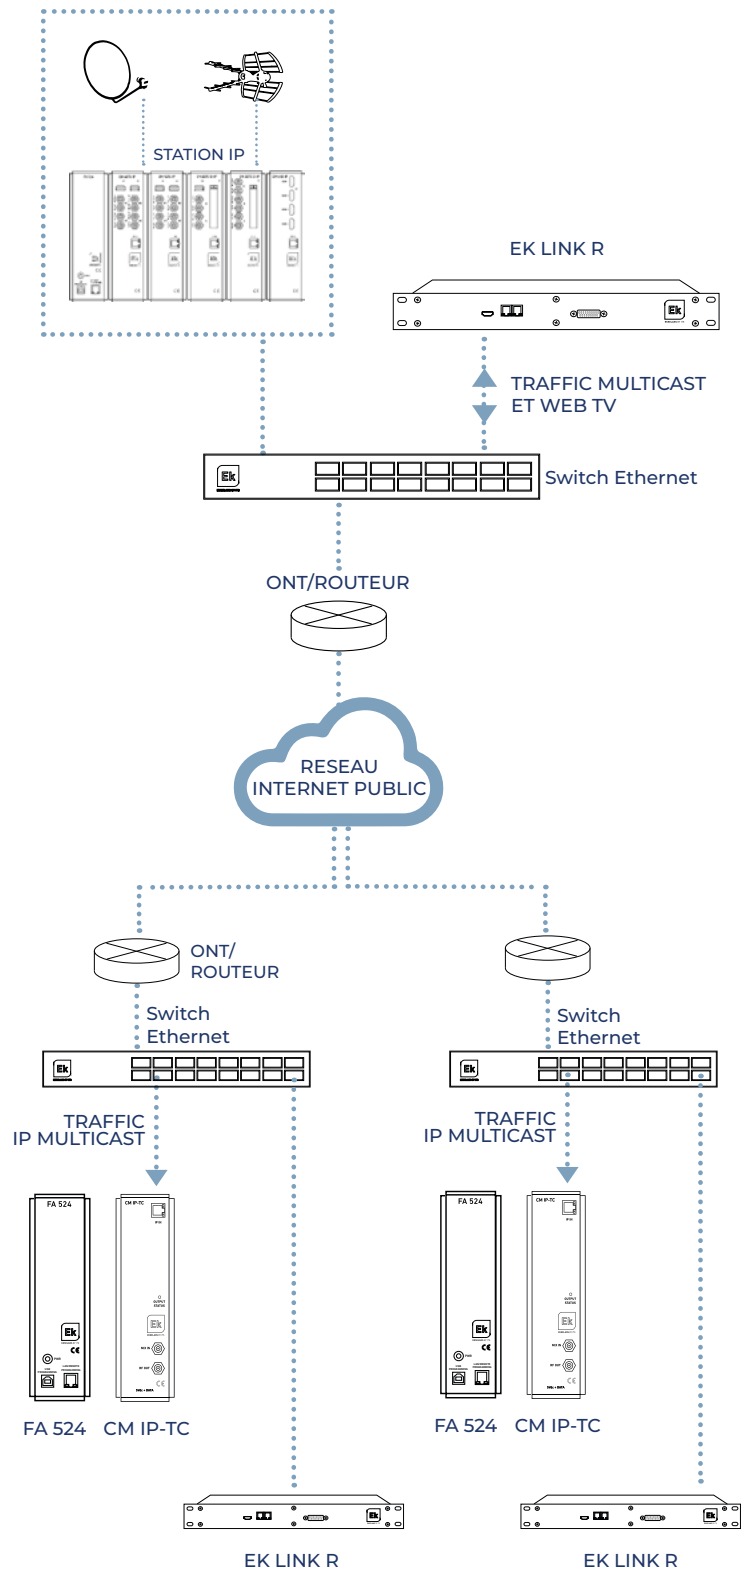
STATION IP

EK LINK R

TRAFFIC MULTICAST ET WEB TV

Switch Ethernet

ONT/ROUTEUR

RESEAU INTERNET PUBLIC

ONT/ ROUTEUR

Switch Ethernet

Switch Ethernet

TRAFFIC IP MULTICAST

TRAFFIC IP MULTICAST

FA 524

CM IP-TC

FA 524

CM IP-TC

FA 524

CM IP-TC

FA 524

CM IP-TC

EK LINK R

EK LINK R